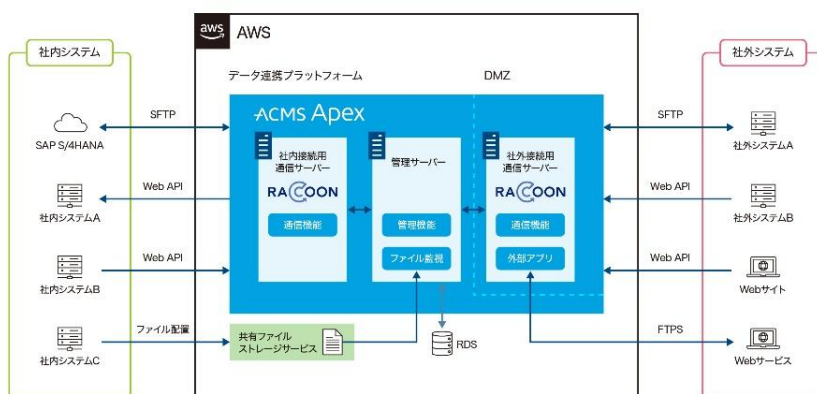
社内システム

SAP S/4HANA

社内システムA

社内システムB

社内システムC

SFTP

Web API

Web API

ファイル配置

aws AWS

データ連携プラットフォーム

DMZ

ACMS Apex

社内接続用通信サーバー

RACCOON

通信機能

管理サーバー

管理機能

ファイル監視

社外接続用通信サーバー

RACCOON

通信機能

外部アプリ

共有ファイルストレージサービス

RDS

社外システム

SFTP

Web API

Web API

FTPS

社外システムA

社外システムB

Webサイト

Webサービス